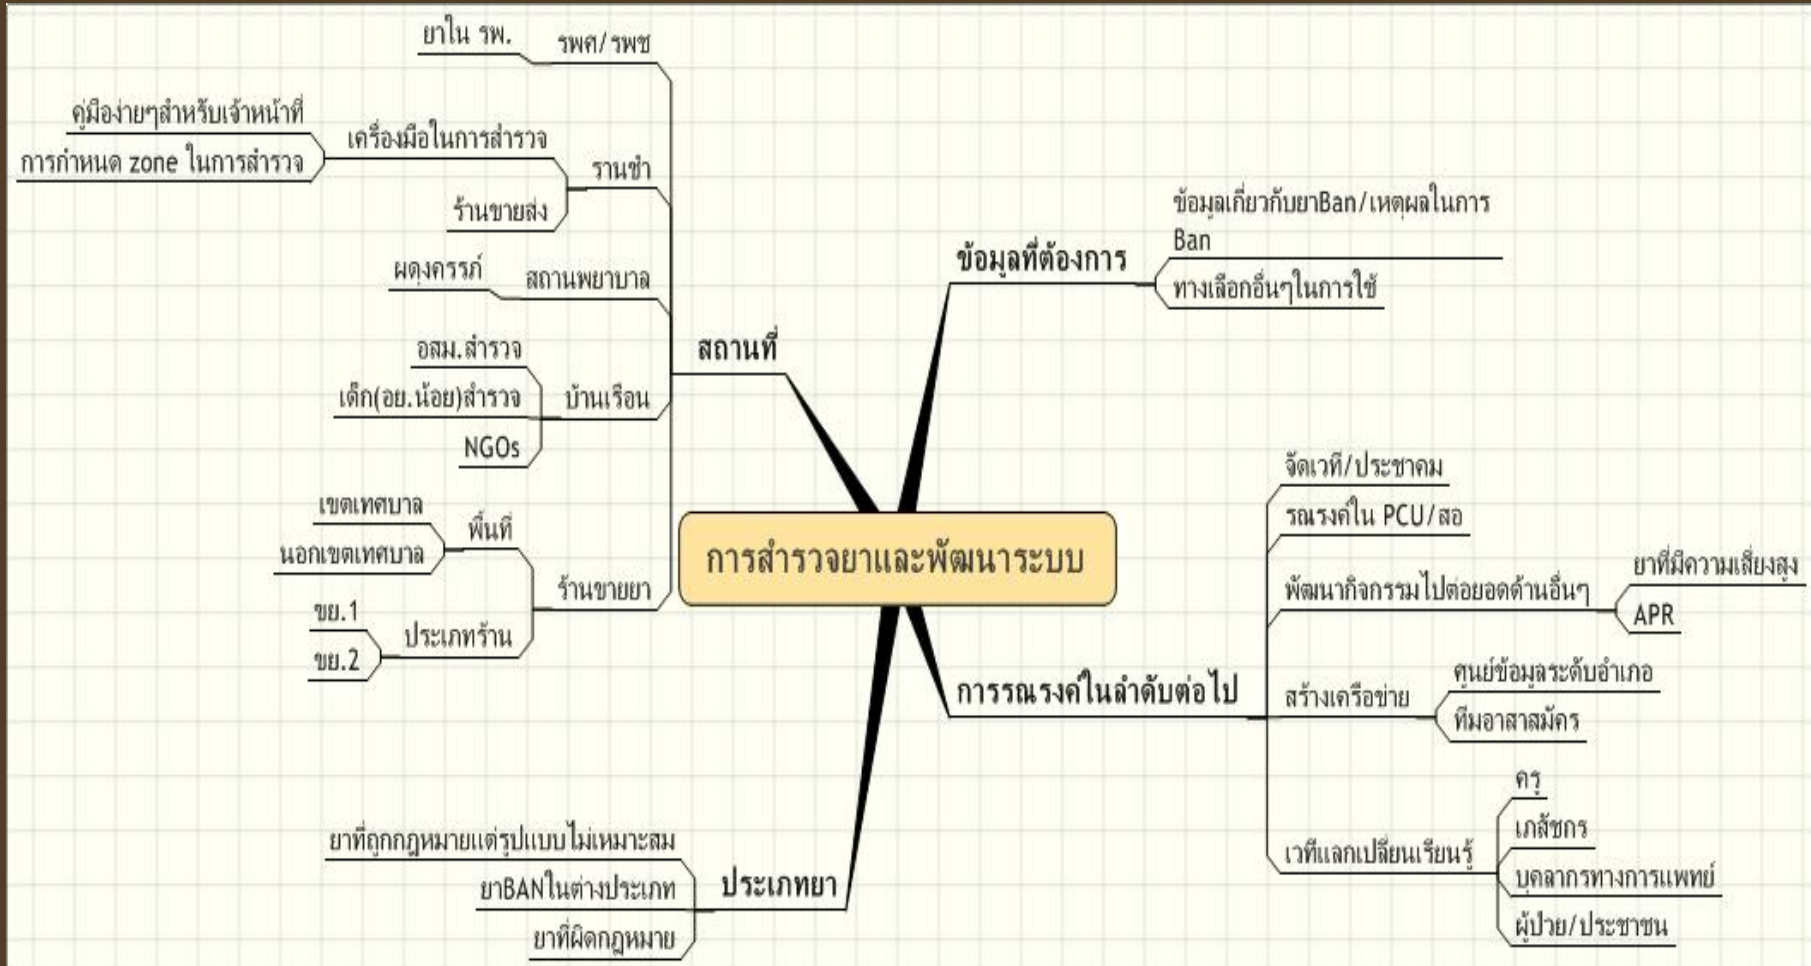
การสำรวจยาและพัฒนาระบบ

สถานที่
รพศ/รพช
ยาใน รพ.
รานชำ
เครื่องมือในการสำรวจ
คู่มือง่ายๆสำหรับเจ้าหน้าที่
การกำหนด zone ในการสำรวจ
ร้านขายส่ง
สถานพยาบาล
ผดุงครรภ์
บ้านเรือน
อสม.สำรวจ
เด็ก(อย.น้อย)สำรวจ
NGOs
ร้านขายยา
พื้นที่
เขตเทศบาล
นอกเขตเทศบาล
ประเภทร้าน
ขย.1
ขย.2

ข้อมูลที่ต้องการ
ข้อมูลเกี่ยวกับยาBan/เหตุผลในการ Ban
ทางเลือกอื่นๆในการใช้

การรณรงค์ในลำดับต่อไป
จัดเวที/ประชาคม
รณรงค์ใน PCU/สอ
พัฒนากิจกรรมไปต่อยอดด้านอื่นๆ
ยาที่มีความเสี่ยงสูง
APR
สร้างเครือข่าย
ศูนย์ข้อมูลระดับอำเภอ
ทีมอาสาสมัคร
เวทีแลกเปลี่ยนเรียนรู้
ครู
เภสัชกร
บุคลากรทางการแพทย์
ผู้ป่วย/ประชาชน

ประเภทยา
ยาที่ถูกกฎหมายแต่รูปแบบไม่เหมาะสม
ยาBANในต่างประเทศ
ยาที่ผิดกฎหมาย